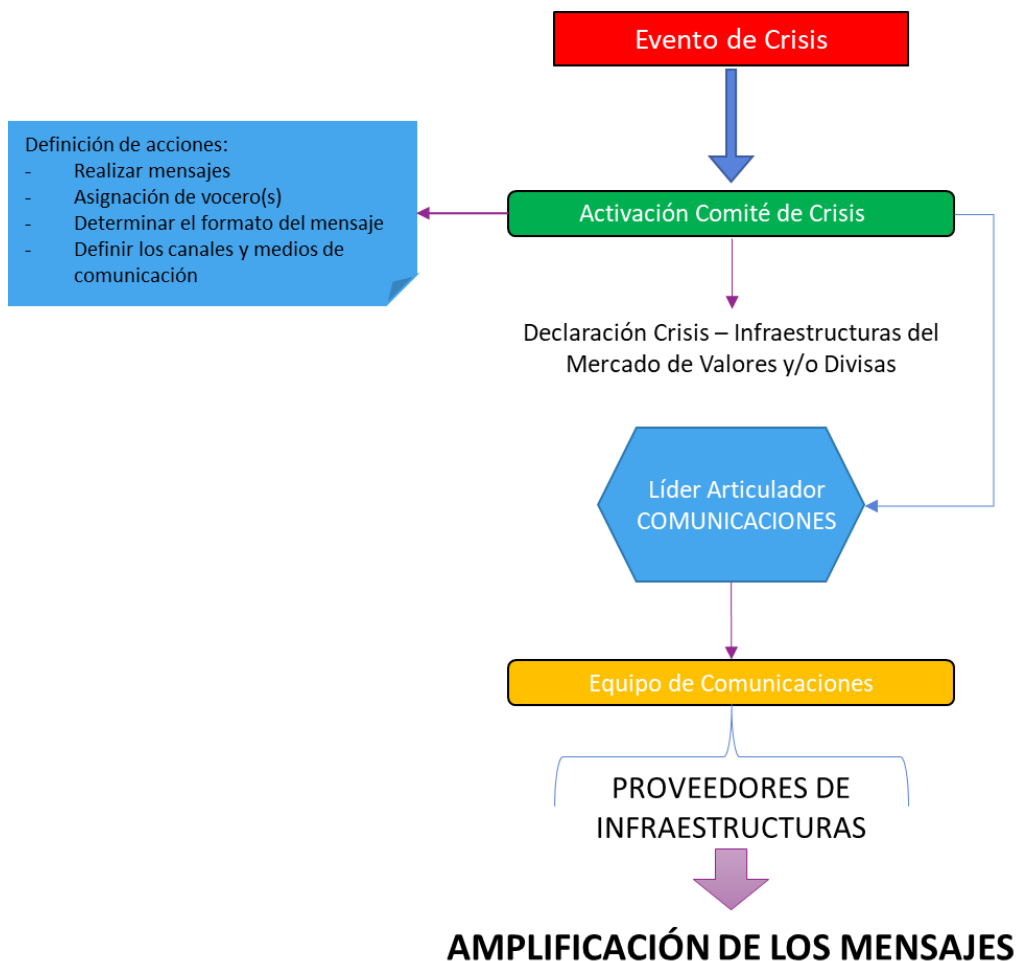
Evento de Crisis

Definición de acciones:
- Realizar mensajes
- Asignación de vocero(s)
- Determinar el formato del mensaje
- Definir los canales y medios de comunicación

Activación Comité de Crisis

Declaración Crisis – Infraestructuras del Mercado de Valores y/o Divisas

Líder Articulador COMUNICACIONES

Equipo de Comunicaciones

PROVEEDORES DE INFRAESTRUCTURAS

AMPLIFICACIÓN DE LOS MENSAJES